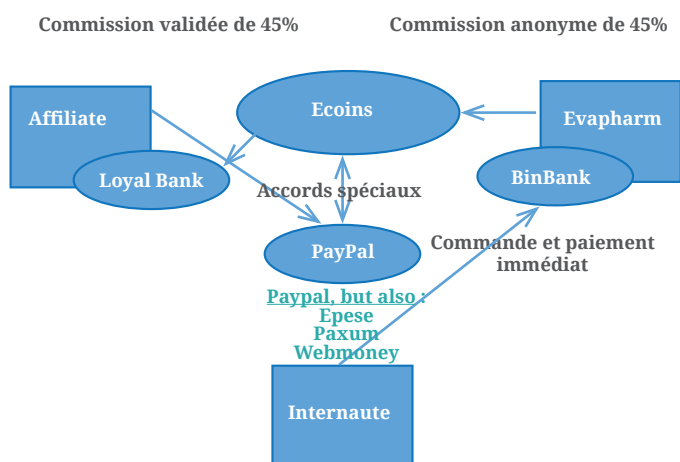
Commission validée de 45%

Commission anonyme de 45%

Affiliate

Ecoins

Evapharm

Loyal Bank

BinBank

Accords spéciaux

PayPal

Commande et paiement immédiat

Paypal, but also :
Epese
Paxum
Webmoney

Internaute